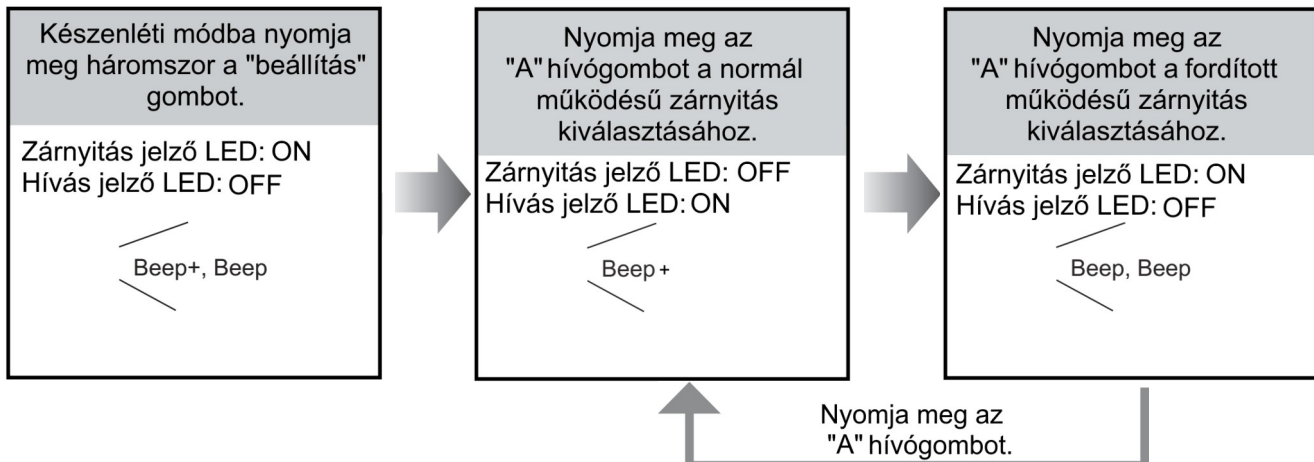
Készenléti módba nyomja meg háromszor a "beállítás" gombot.

Zárnyitás jelző LED: ON
Hívás jelző LED: OFF

Beep+, Beep

Nyomja meg az "A" hívógombot a normál működésű zárnyitás kiválasztásához.

Zárnyitás jelző LED: OFF
Hívás jelző LED: ON

Beep +

Nyomja meg az "A" hívógombot a fordított működésű zárnyitás kiválasztásához.

Zárnyitás jelző LED: ON
Hívás jelző LED: OFF

Beep, Beep

Nyomja meg az "A" hívógombot.